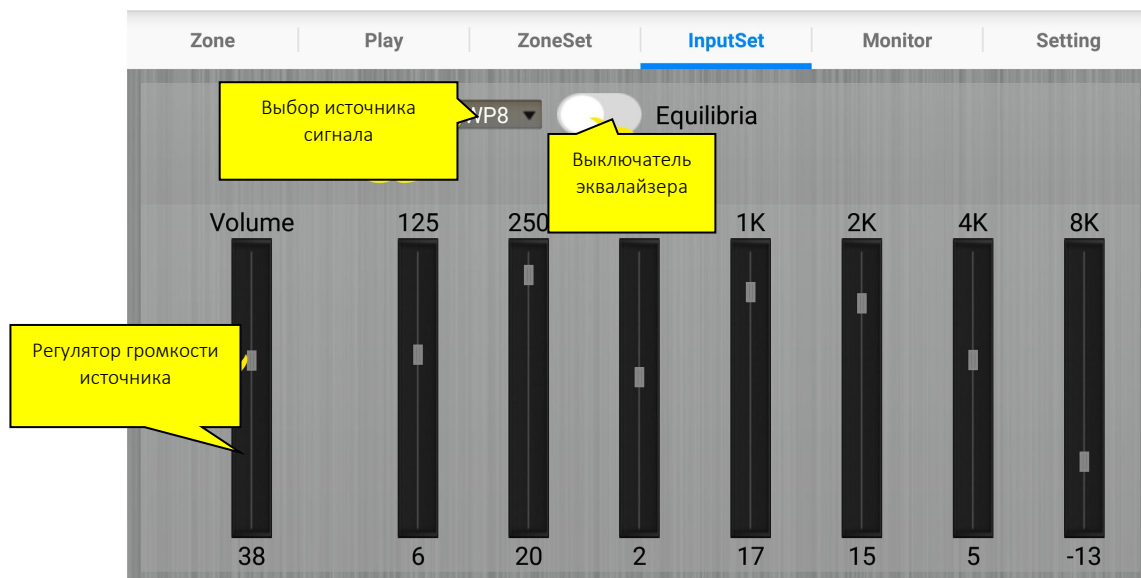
Zone | Play | ZoneSet | InputSet | Monitor | Setting

Выбор источника сигнала

WP8

Equilibria

Выключатель эквалайзера

Volume 125 250 1K 2K 4K 8K

Регулятор громкости источника

38 6 20 2 17 15 5 -13